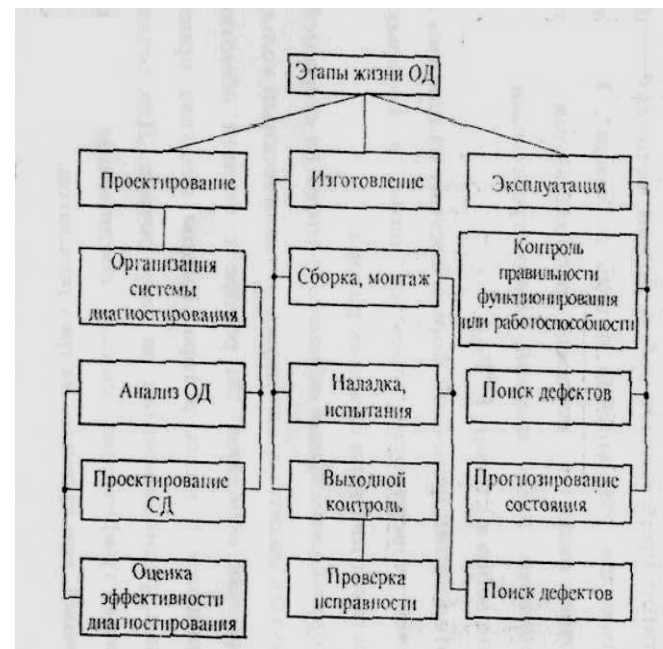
Этапы жизни ОД

Проектирование

Изготовление

Эксплуатация

Организация системы диагностирования

Сборка, монтаж

Контроль правильности функционирования или работоспособности

Анализ ОД

Наладка, испытания

Поиск дефектов

Проектирование СД

Выходной контроль

Прогнозирование состояния

Оценка эффективности диагностирования

Проверка исправности

Поиск дефектов